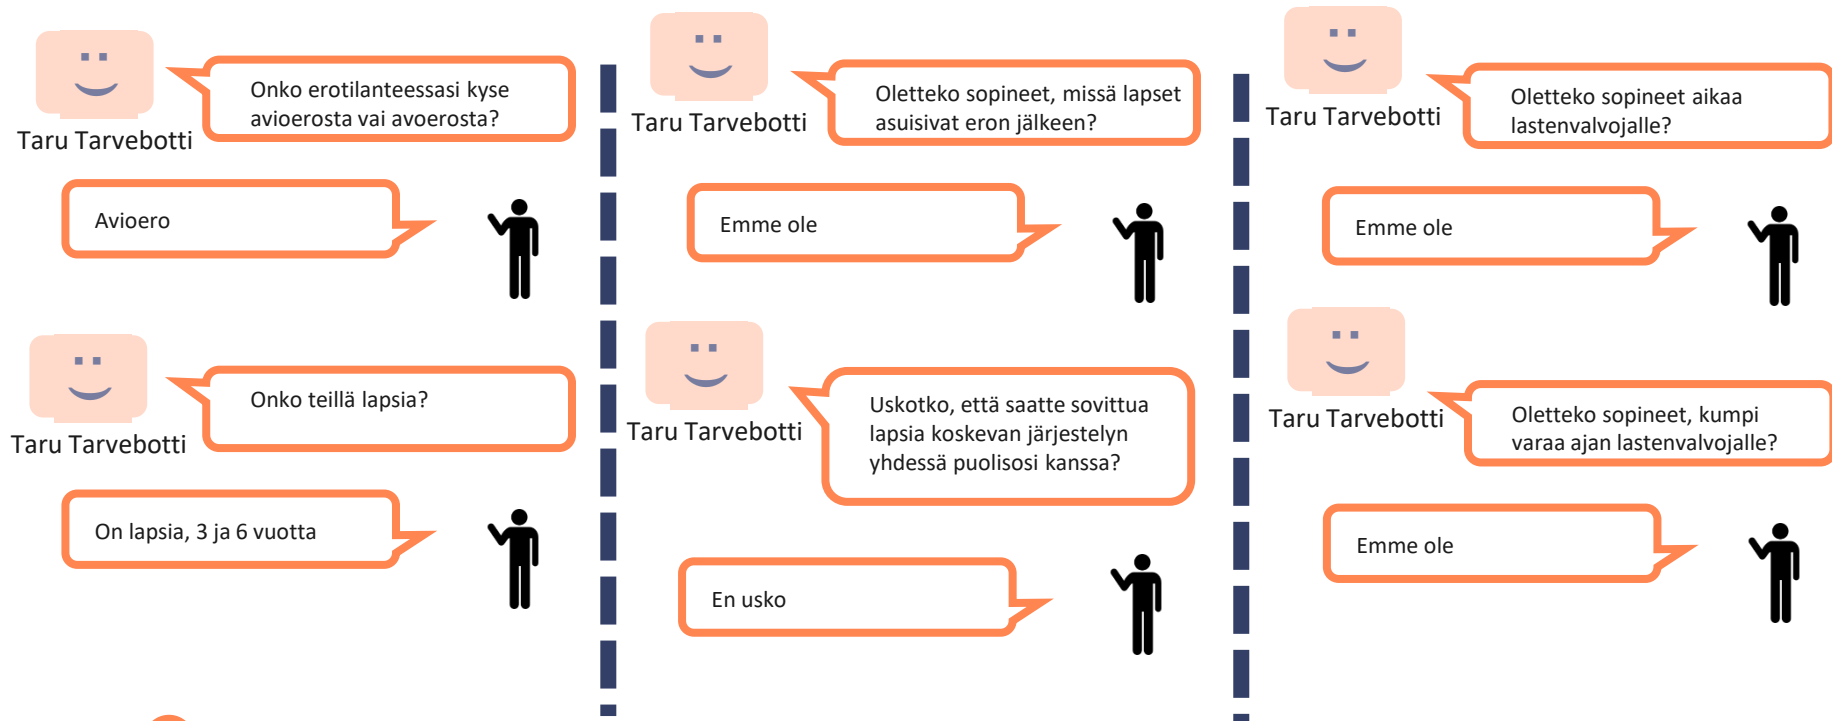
Taru Tarvebotti

Onko erotilanteessasi kyse avioerosta vai avoerosta?

Avioero

Taru Tarvebotti

Onko teillä lapsia?

On lapsia, 3 ja 6 vuotta

Taru Tarvebotti

Oletteko sopineet, missä lapset asuisivat eron jälkeen?

Emme ole

Taru Tarvebotti

Uskotko, että saatte sovittua lapsia koskevan järjestelyn yhdessä puolisosi kanssa?

En usko

Taru Tarvebotti

Oletteko sopineet aikaa lastenvalvojalle?

Emme ole

Taru Tarvebotti

Oletteko sopineet, kumpi varaa ajan lastenvalvojalle?

Emme ole